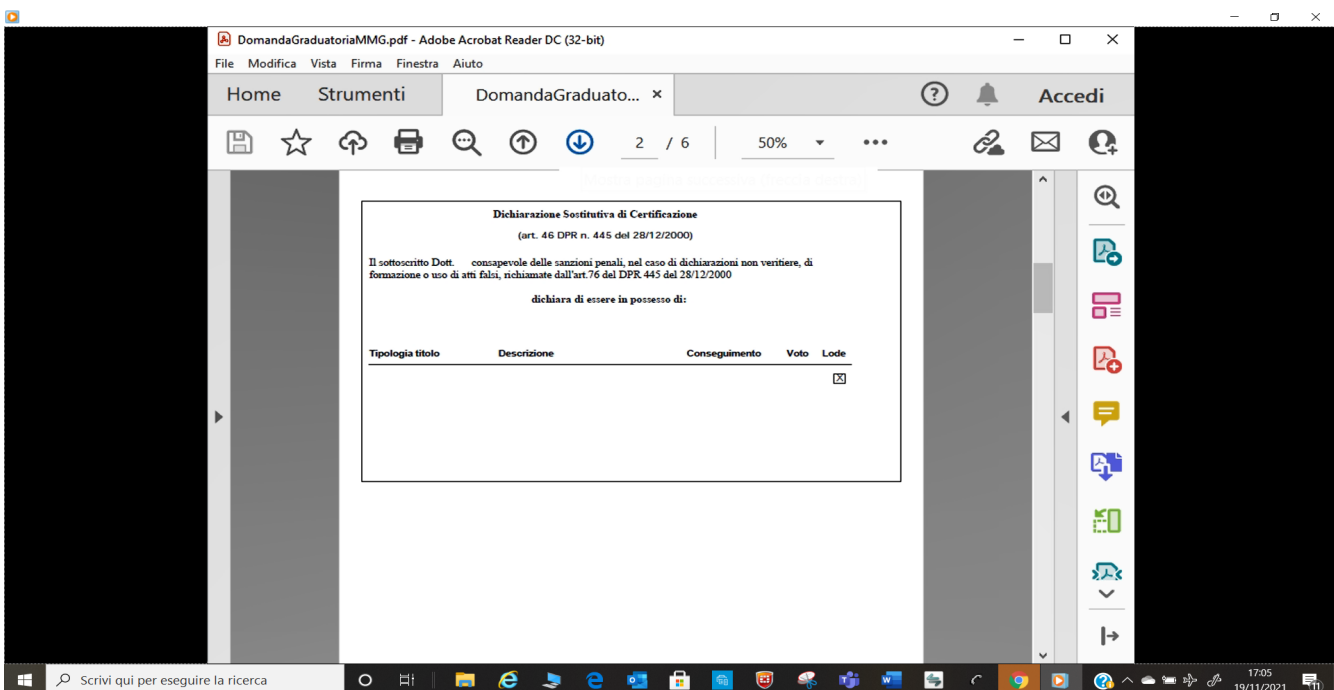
DomandaGraduatoriaMMG.pdf - Adobe Acrobat Reader DC (32-bit)

File Modifica Vista Firma Finestra Aiuto

Home Strumenti DomandaGraduato... ×

Accedi

2 / 6 50%

Dichiarazione Sostitutiva di Certificazione

(art. 46 DPR n. 445 del 28/12/2000)

Il sottoscritto Dott. consapevole delle sanzioni penali, nel caso di dichiarazioni non veritiere, di formazione o uso di atti falsi, richiamate dall'art.76 del DPR 445 del 28/12/2000

dichiara di essere in possesso di:

| Tipologia titolo | Descrizione | Conseguimento | Voto | Lode |
|---|---|---|---|---|
| | | | | ☒ |

Scrivi qui per eseguire la ricerca

17:05
19/11/2021